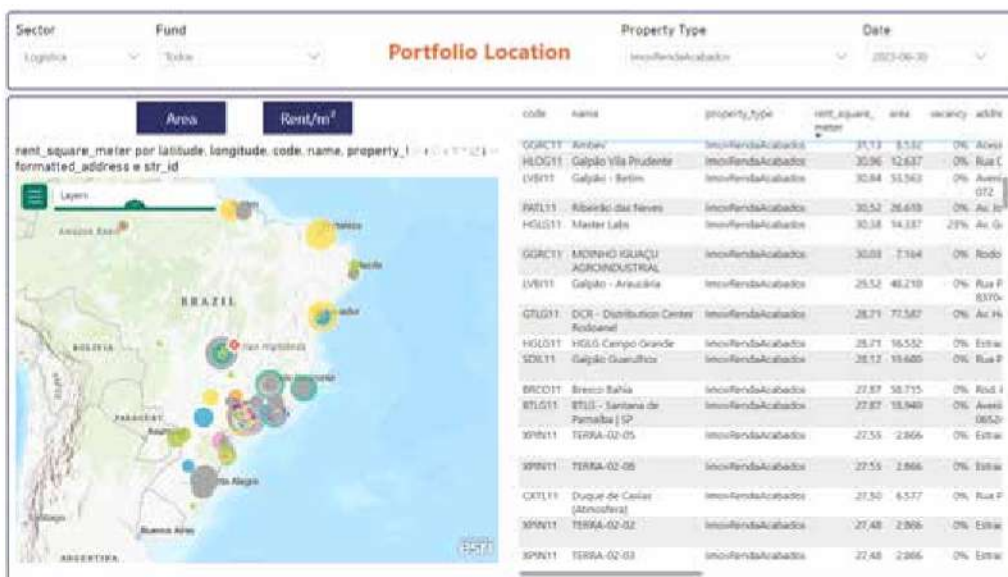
Sector
Logística

Fund
Todos

Portfolio Location

Property Type
ImovRendaAcabados

Date
2023-06-30

Area

Rent/m²

rent_square_meter por latitude, longitude, code, name, property_t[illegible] formatted_address e str_id

Layers

BRAZIL

BOLIVIA

PARAGUAY

ARGENTINA

Buenos Aires

Porto Alegre

Recife

Fortaleza

Salvador

Esri

| code | name | property_type | rent_square_meter | area | vacancy | addr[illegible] |
|---|---|---|---|---|---|---|
| GGRC11 | Ambev | ImovRendaAcabados | 31,13 | 8.532 | 0% | Acess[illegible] |
| HLOG11 | Galpão Vila Prudente | ImovRendaAcabados | 30,96 | 12.637 | 0% | Rua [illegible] |
| LVBI11 | Galpão - Betim | ImovRendaAcabados | 30,84 | 53.563 | 0% | Aveni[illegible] 072 |
| PATL11 | Ribeirão das Neves | ImovRendaAcabados | 30,52 | 26.619 | 0% | Av. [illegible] |
| HGLG11 | Master Labs | ImovRendaAcabados | 30,38 | 14.337 | 29% | Av. G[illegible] |
| GGRC11 | MOINHO IGUAÇU AGROINDUSTRIAL | ImovRendaAcabados | 30,03 | 7.164 | 0% | Rodo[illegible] |
| LVBI11 | Galpão - Araucária | ImovRendaAcabados | 29,52 | 48.218 | 0% | Rua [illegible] 8370 |
| GTLG11 | DCR - Distribution Center Rodoanel | ImovRendaAcabados | 28,71 | 77.587 | 0% | Av. H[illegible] |
| HGLG11 | HGLG Campo Grande | ImovRendaAcabados | 28,71 | 16.532 | 0% | Estra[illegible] |
| SDIL11 | Galpão Guarulhos | ImovRendaAcabados | 28,12 | 19.685 | 0% | Rua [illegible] |
| BRCO11 | Bresco Bahia | ImovRendaAcabados | 27,87 | 58.715 | 0% | Rod. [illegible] |
| BTLG11 | BTLG - Santana de Parnaíba \| SP | ImovRendaAcabados | 27,87 | 18.940 | 0% | Aveni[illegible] 0652 |
| XPIN11 | TERRA-02-05 | ImovRendaAcabados | 27,55 | 2.866 | 0% | Estra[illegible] |
| XPIN11 | TERRA-02-08 | ImovRendaAcabados | 27,55 | 2.866 | 0% | Estra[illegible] |
| CXTL11 | Duque de Caxias (Atmosfera) | ImovRendaAcabados | 27,50 | 6.577 | 0% | Rua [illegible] |
| XPIN11 | TERRA-02-02 | ImovRendaAcabados | 27,48 | 2.866 | 0% | Estra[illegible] |
| XPIN11 | TERRA-02-03 | ImovRendaAcabados | 27,48 | 2.866 | 0% | Estra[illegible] |